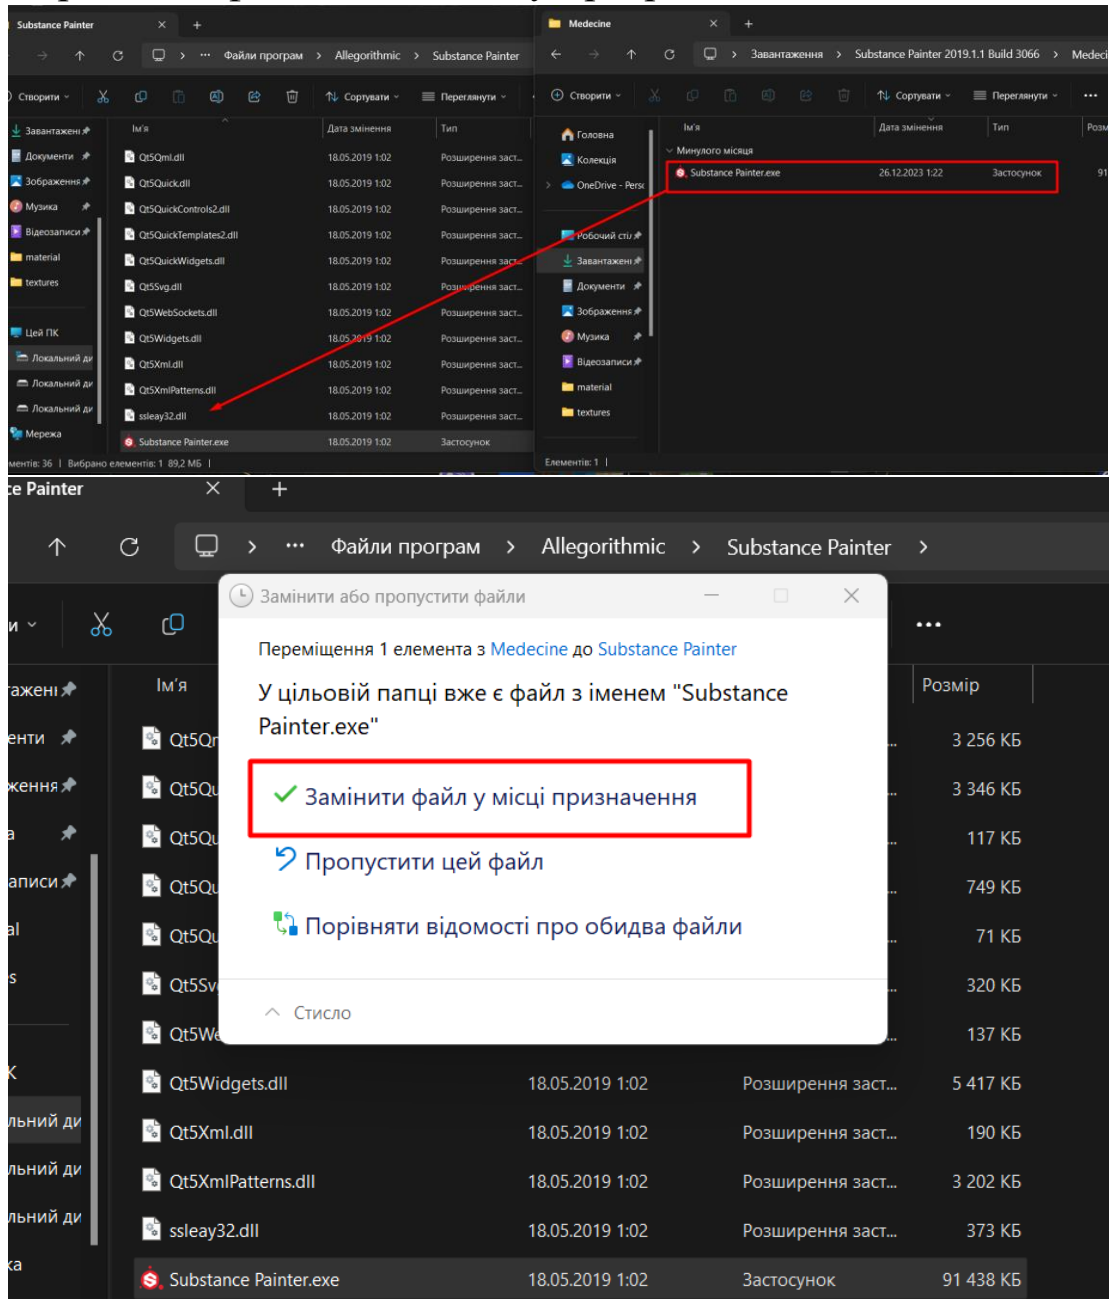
Substance Painter
Файли програм > Allegorithmic > Substance Painter
Створити Сортувати Переглянути
Завантажені
Документи
Зображення
Музика
Відеозаписи
material
textures
Цей ПК
Локальний ди
Локальний ди
Локальний ди
Мережа

| Ім'я | Дата змінення | Тип |
|---|---|---|
| Qt5Qml.dll | 18.05.2019 1:02 | Розширення заст... |
| Qt5Quick.dll | 18.05.2019 1:02 | Розширення заст... |
| Qt5QuickControls2.dll | 18.05.2019 1:02 | Розширення заст... |
| Qt5QuickTemplates2.dll | 18.05.2019 1:02 | Розширення заст... |
| Qt5QuickWidgets.dll | 18.05.2019 1:02 | Розширення заст... |
| Qt5Svg.dll | 18.05.2019 1:02 | Розширення заст... |
| Qt5WebSockets.dll | 18.05.2019 1:02 | Розширення заст... |
| Qt5Widgets.dll | 18.05.2019 1:02 | Розширення заст... |
| Qt5Xml.dll | 18.05.2019 1:02 | Розширення заст... |
| Qt5XmlPatterns.dll | 18.05.2019 1:02 | Розширення заст... |
| ssleay32.dll | 18.05.2019 1:02 | Розширення заст... |
| Substance Painter.exe | 18.05.2019 1:02 | Застосунок |

ментів: 36 | Вибрано елементів: 1 89,2 МБ |

Medecine
Завантаження > Substance Painter 2019.1.1 Build 3066 > Medeci
Створити Сортувати Переглянути
Головна
Колекція
OneDrive - Pers
Робочий стіл
Завантажені
Документи
Зображення
Музика
Відеозаписи
material
textures

| Ім'я | Дата змінення | Тип | Розм |
|---|---|---|---|
| Минулого місяця | | | |
| Substance Painter.exe | 26.12.2023 1:22 | Застосунок | 91 |

Елементів: 1 |

e Painter
Файли програм > Allegorithmic > Substance Painter >
Замінити або пропустити файли
Переміщення 1 елемента з Medecine до Substance Painter
У цільовій папці вже є файл з іменем "Substance Painter.exe"
Замінити файл у місці призначення
Пропустити цей файл
Порівняти відомості про обидва файли
Стисло

| Ім'я | | | Розмір |
|---|---|---|---|
| Qt5Q | | ... | 3 256 КБ |
| Qt5Qu | | ... | 3 346 КБ |
| Qt5Qu | | ... | 117 КБ |
| Qt5Qu | | ... | 749 КБ |
| Qt5Qu | | ... | 71 КБ |
| Qt5Sv | | ... | 320 КБ |
| Qt5We | | ... | 137 КБ |
| Qt5Widgets.dll | 18.05.2019 1:02 | Розширення заст... | 5 417 КБ |
| Qt5Xml.dll | 18.05.2019 1:02 | Розширення заст... | 190 КБ |
| Qt5XmlPatterns.dll | 18.05.2019 1:02 | Розширення заст... | 3 202 КБ |
| ssleay32.dll | 18.05.2019 1:02 | Розширення заст... | 373 КБ |
| Substance Painter.exe | 18.05.2019 1:02 | Застосунок | 91 438 КБ |